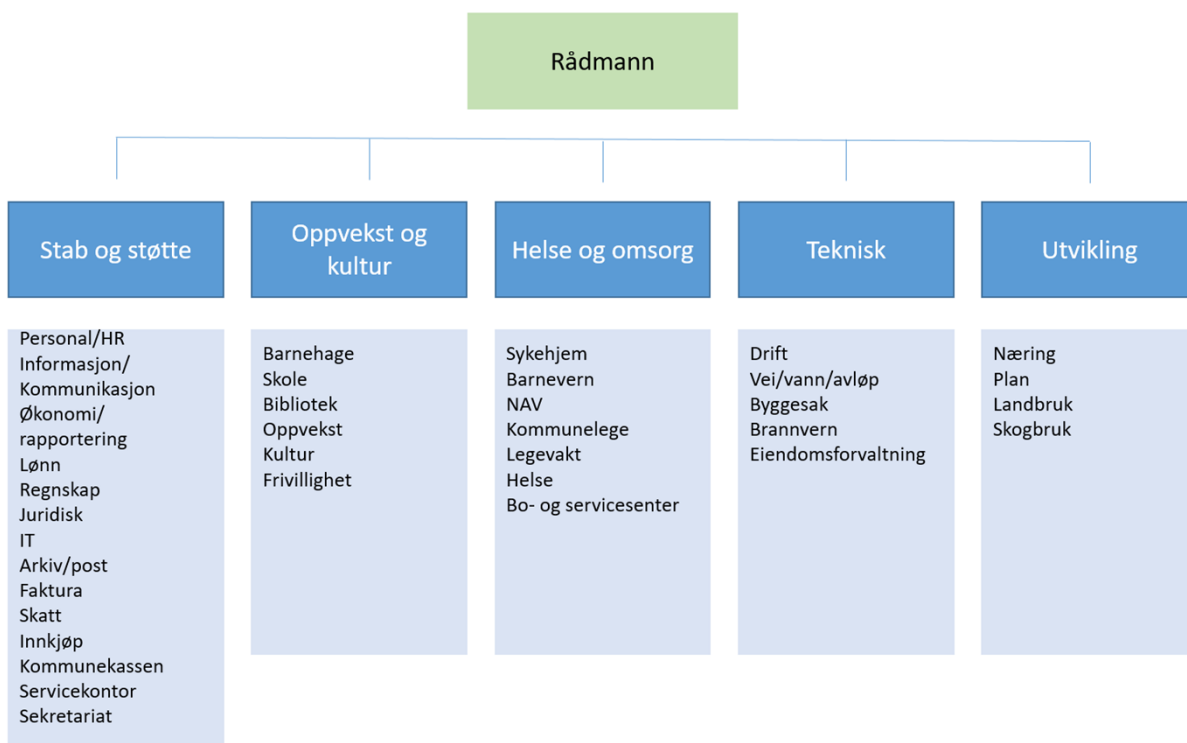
Rådmann

Stab og støtte

Personal/HR
Informasjon/ Kommunikasjon
Økonomi/ rapportering
Lønn
Regnskap
Juridisk
IT
Arkiv/post
Faktura
Skatt
Innkjøp
Kommunekassen
Servicekontor
Sekretariat

Oppvekst og kultur

Barnehage
Skole
Bibliotek
Oppvekst
Kultur
Frivillighet

Helse og omsorg

Sykehjem
Barnevern
NAV
Kommunelege
Legevakt
Helse
Bo- og servicesenter

Teknisk

Drift
Vei/vann/avløp
Byggesak
Brannvern
Eiendomsforvaltning

Utvikling

Næring
Plan
Landbruk
Skogbruk